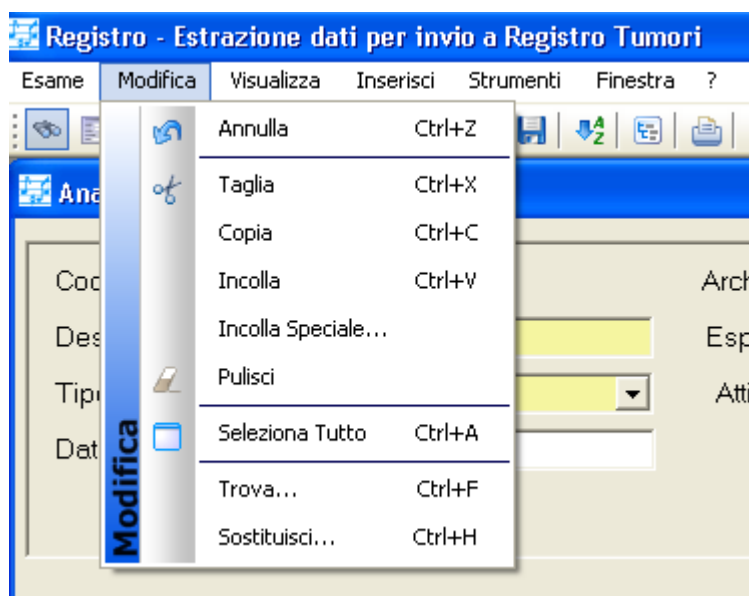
Registro - Estrazione dati per invio a Registro Tumori

Esame Modifica Visualizza Inserisci Strumenti Finestra ?

Ana

Coc

Des

Tipo

Dat

Arch

Esp

Atti

Modifica

Annulla Ctrl+Z

Taglia Ctrl+X

Copia Ctrl+C

Incolla Ctrl+V

Incolla Speciale...

Pulisci

Seleziona Tutto Ctrl+A

Trova... Ctrl+F

Sostituisci... Ctrl+H